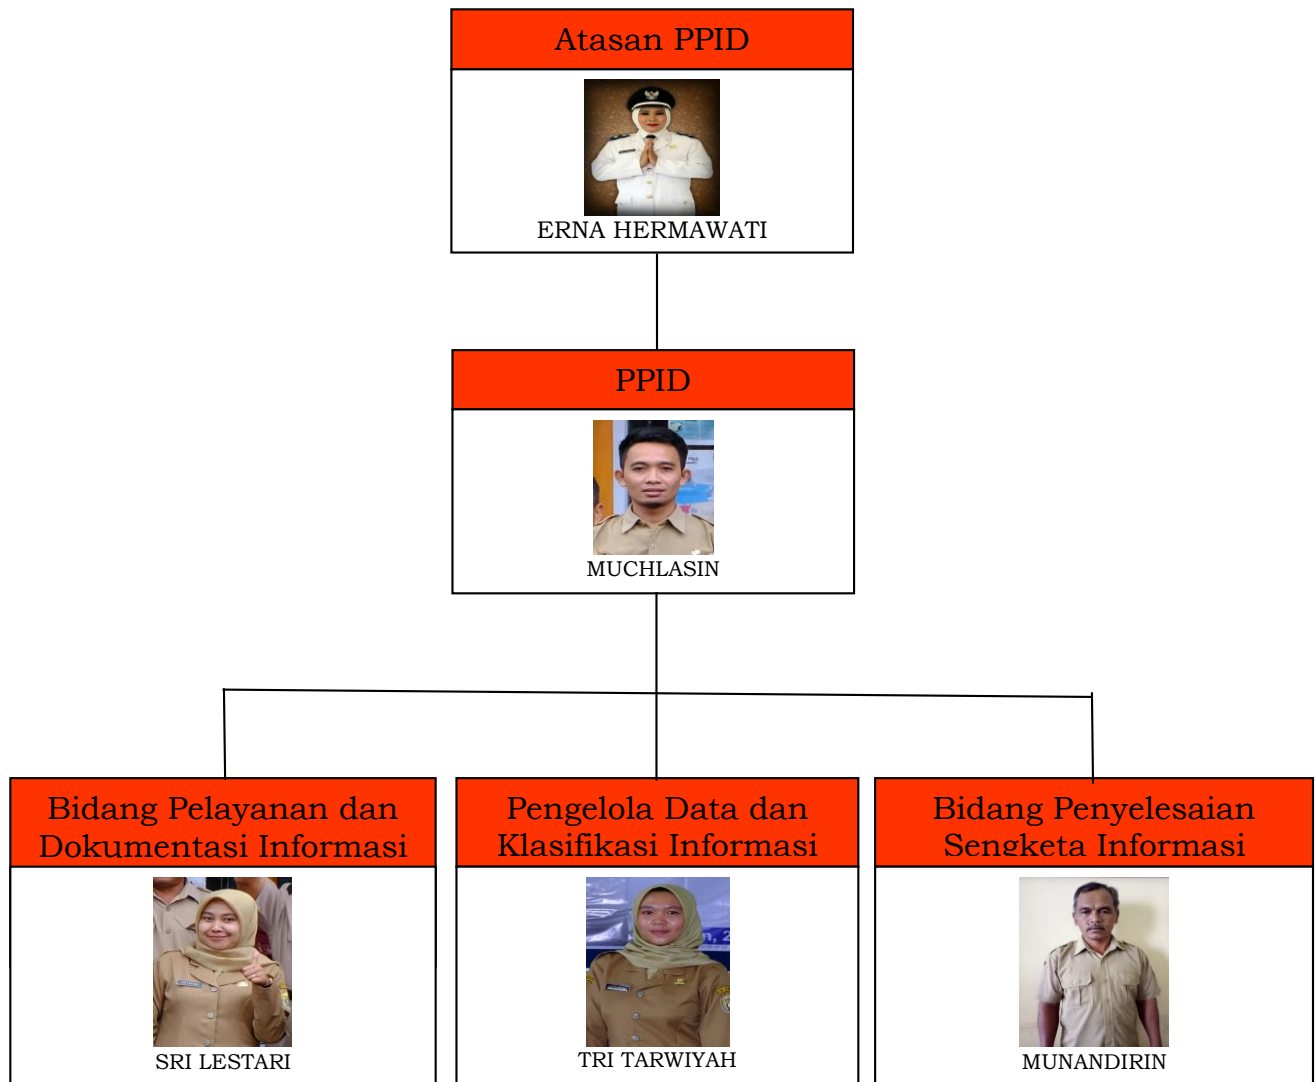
Atasan PPID

ERNA HERMAWATI

PPID

MUCHLASIN

Bidang Pelayanan dan Dokumentasi Informasi

SRI LESTARI

Pengelola Data dan Klasifikasi Informasi

TRI TARWIYAH

Bidang Penyelesaian Sengketa Informasi

MUNANDIRIN